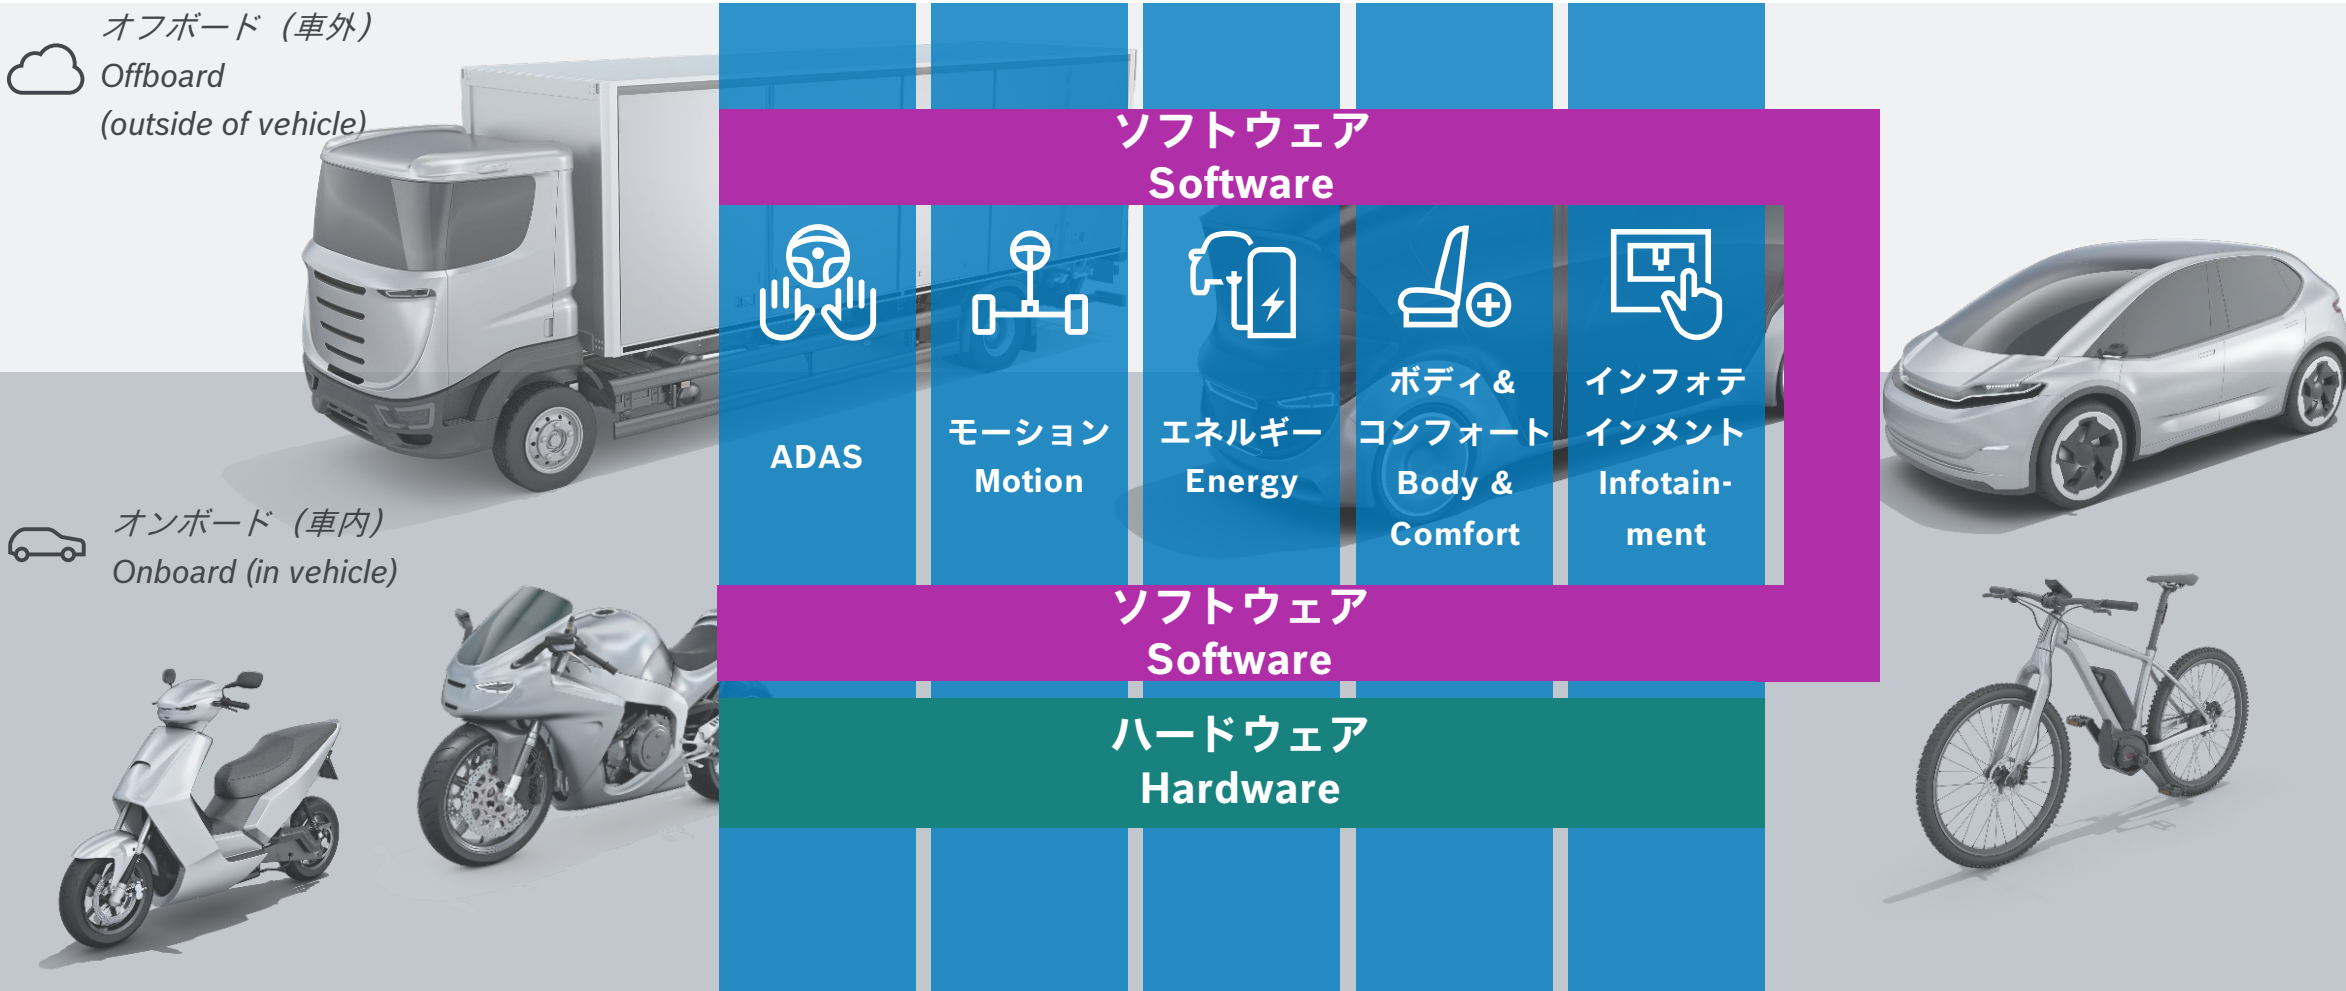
オフボード（車外）
Offboard
(outside of vehicle)

オンボード（車内）
Onboard (in vehicle)

ソフトウェア
Software

ADAS

モーション
Motion

エネルギー
Energy

ボディ &
コンフォート
Body &
Comfort

インフォテ
インメント
Infotainment

ソフトウェア
Software

ハードウェア
Hardware